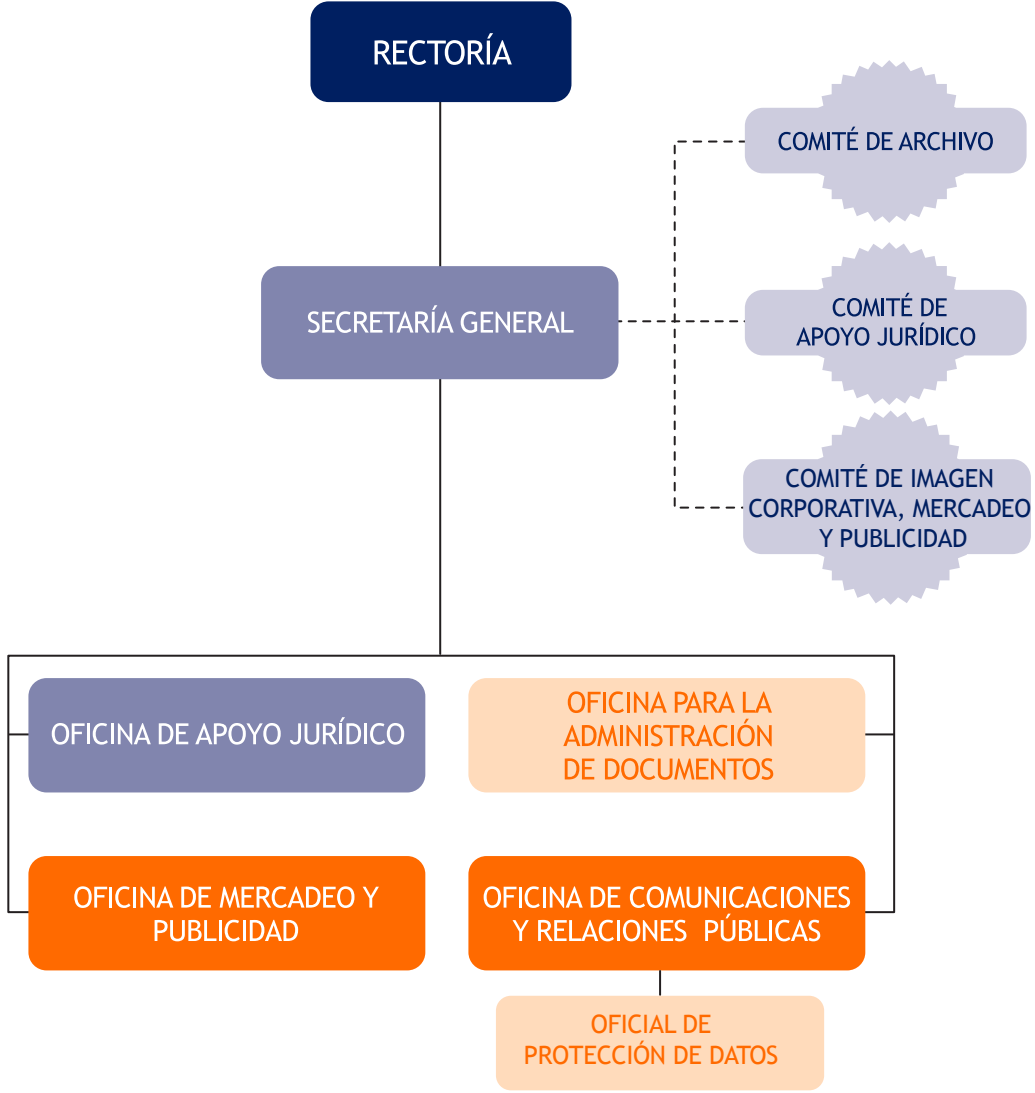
RECTORÍA

SECRETARÍA GENERAL

COMITÉ DE ARCHIVO

COMITÉ DE APOYO JURÍDICO

COMITÉ DE IMAGEN CORPORATIVA, MERCADEO Y PUBLICIDAD

OFICINA DE APOYO JURÍDICO

OFICINA PARA LA ADMINISTRACIÓN DE DOCUMENTOS

OFICINA DE MERCADEO Y PUBLICIDAD

OFICINA DE COMUNICACIONES Y RELACIONES PÚBLICAS

OFICIAL DE PROTECCIÓN DE DATOS